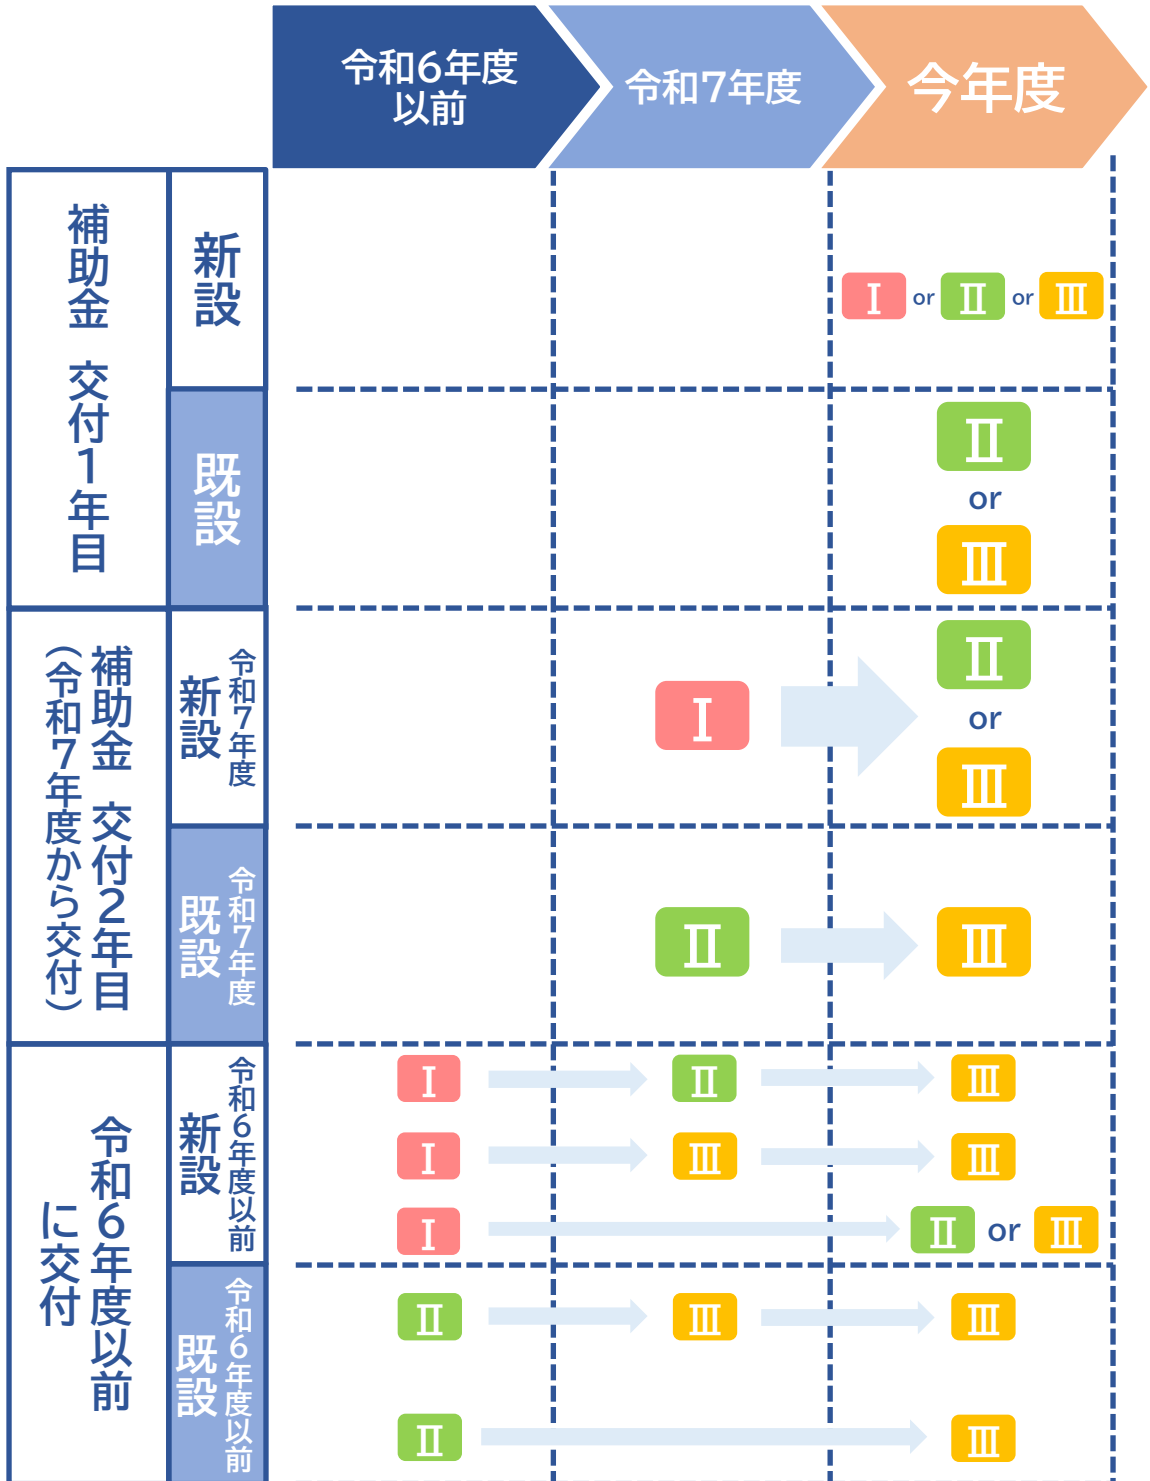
| | | 令和6年度以前 | 令和7年度 | 今年度 |
|---|---|---|---|---|
| 補助金　交付1年目 | 新設 | | | Ⅰ or Ⅱ or Ⅲ |
| | 既設 | | | Ⅱ or Ⅲ |
| 補助金　交付2年目（令和7年度から交付） | 新設 令和7年度 | | Ⅰ | Ⅱ or Ⅲ |
| | 既設 令和7年度 | | Ⅱ | Ⅲ |
| 令和6年度以前に交付 | 新設 令和6年度以前 | Ⅰ | Ⅱ | Ⅲ |
| | | Ⅰ | Ⅲ | Ⅲ |
| | | Ⅰ | | Ⅱ or Ⅲ |
| | 既設 令和6年度以前 | Ⅱ | Ⅲ | Ⅲ |
| | | Ⅱ | | Ⅲ |